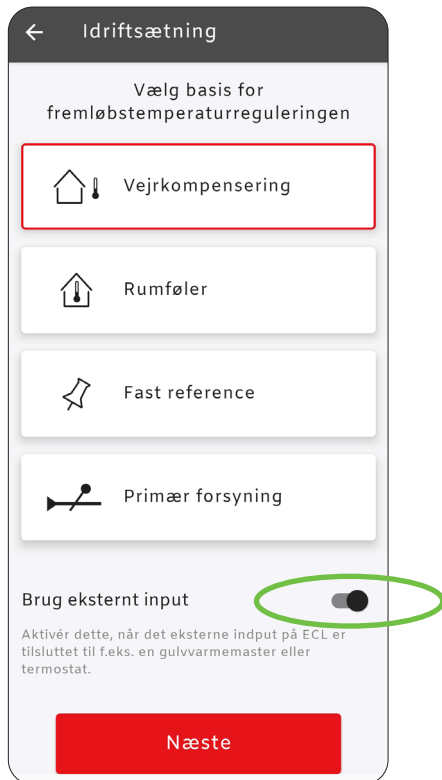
Idriftsætning

Vælg basis for fremløbstemperaturreguleringen

Vejrkompensering

Rumføler

Fast reference

Primær forsyning

Brug eksternt input

Aktivér dette, når det eksterne indput på ECL er tilsluttet til f.eks. en gulvvarmemaster eller termostat.

Næste